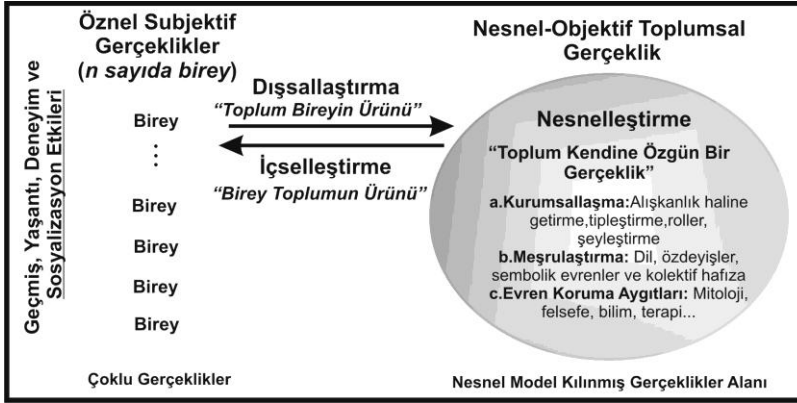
Geçmiş, Yaşantı, Deneyim ve Sosyalizasyon Etkileri

Öznel Subjektif Gerçeklikler
(n sayıda birey)

Birey
⋮
Birey
Birey
Birey
Birey

Dışsallaştırma
"Toplum Bireyin Ürünü"

İçselleştirme
"Birey Toplumun Ürünü"

Nesnel-Objektif Toplumsal Gerçeklik

Nesnelleştirme
"Toplum Kendine Özgün Bir Gerçeklik"

a.Kurumsallaşma: Alışkanlık haline getirme, tipleştirme, roller, şeyleştirme
b.Meşrulaştırma: Dil, özdeyişler, sembolik evrenler ve kolektif hafıza
c.Evren Koruma Aygıtları: Mitoloji, felsefe, bilim, terapi...

Çoklu Gerçeklikler

Nesnel Model Kılınmış Gerçeklikler Alanı